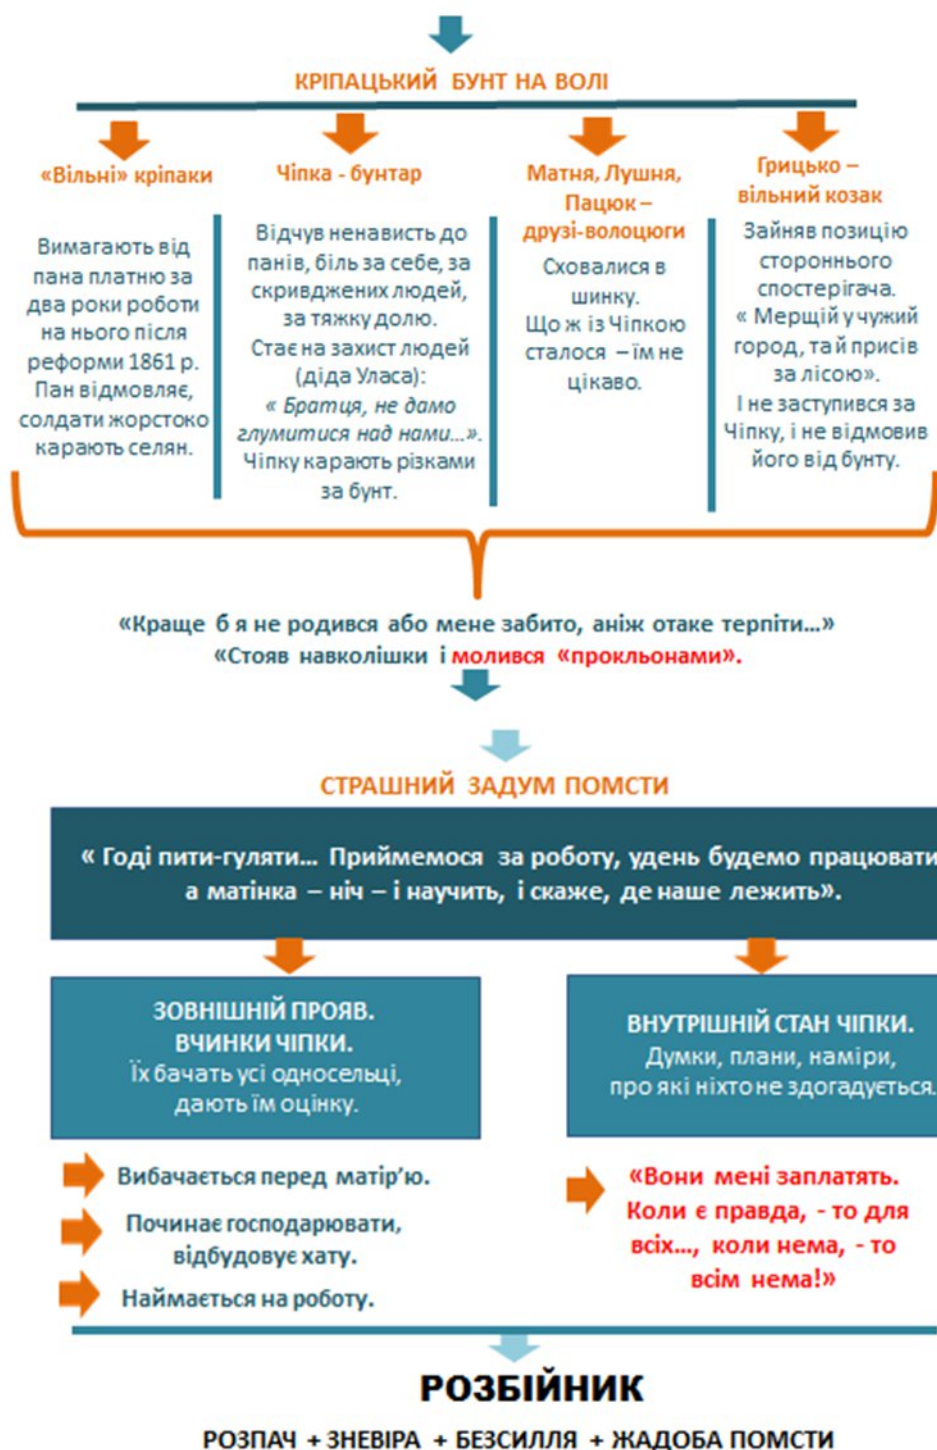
КРІПАЦЬКИЙ БУНТ НА ВОЛІ

«Вільні» кріпаки

Вимагають від пана платню за два роки роботи на нього після реформи 1861 р. Пан відмовляє, солдати жорстоко карають селян.

Чіпка - бунтар

Відчув ненависть до панів, біль за себе, за скривджених людей, за тяжку долю. Стає на захист людей (діда Уласа): « Братця, не дамо глумитися над нами...». Чіпку карають різками за бунт.

Матня, Лушня, Пацюк – друзі-волоцюги

Сховалися в шинку. Що ж із Чіпкою сталося – їм не цікаво.

Грицько – вільний козак

Зайняв позицію стороннього спостерігача. « Мерщій у чужий город, та й присів за лісою». І не заступився за Чіпку, і не відмовив його від бунту.

«Краще б я не родився або мене забито, аніж отаке терпіти...»
«Стояв навколішки і молився «прокльонами».

СТРАШНИЙ ЗАДУМ ПОМСТИ

« Годі пити-гуляти... Приймемося за роботу, удень будемо працювати а матінка – ніч – і научить, і скаже, де наше лежить».

ЗОВНІШНІЙ ПРОЯВ. ВЧИНКИ ЧІПКИ.
Їх бачать усі односельці, дають їм оцінку.

Вибачається перед матір'ю.

Починає господарювати, відбудовує хату.

Наймається на роботу.

ВНУТРІШНІЙ СТАН ЧІПКИ.
Думки, плани, наміри, про які ніхто не здогадується.

«Вони мені заплатять. Коли є правда, - то для всіх..., коли нема, - то всім нема!»

РОЗБІЙНИК

РОЗПАЧ + ЗНЕВІРА + БЕЗСИЛЛЯ + ЖАДОБА ПОМСТИ